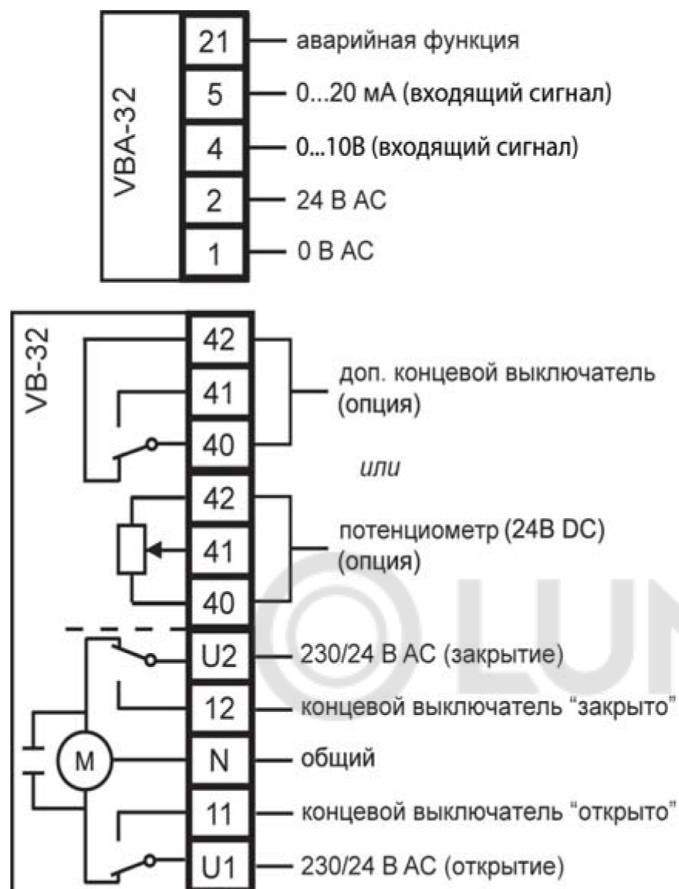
VBA-32

21 аварийная функция
5 0...20 мА (входящий сигнал)
4 0...10В (входящий сигнал)
2 24 В АС
1 0 В АС

VB-32

42
41 доп. концевой выключатель (опция)
40

или

42
41 потенциометр (24В DC) (опция)
40

U2 230/24 В АС (закрытие)
12 концевой выключатель "закрыто"
M
N общий
11 концевой выключатель "открыто"
U1 230/24 В АС (открытие)

LUN